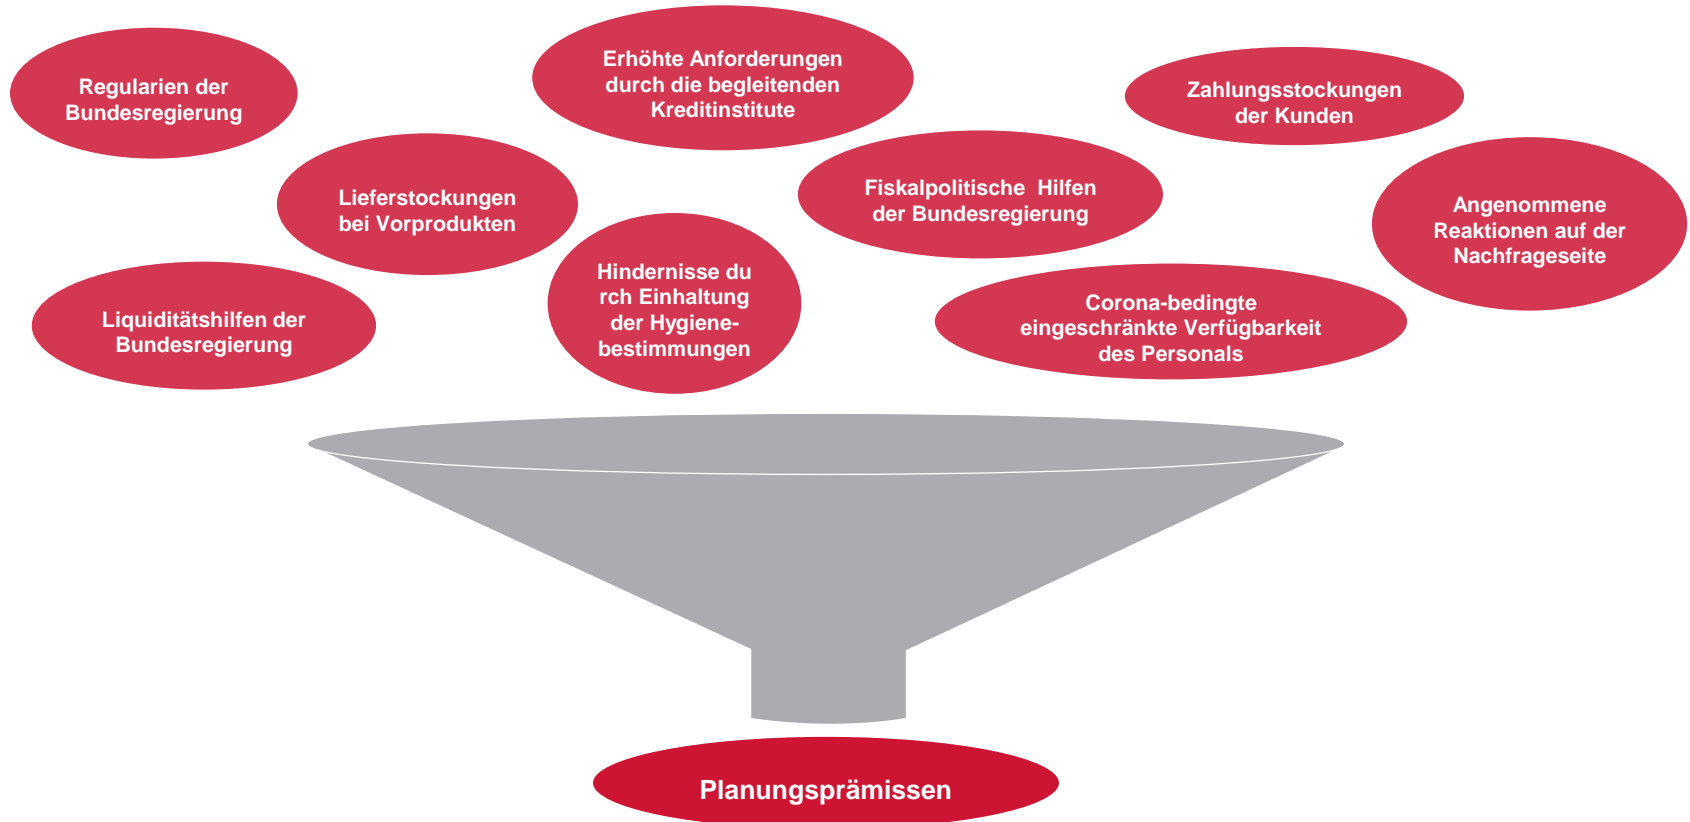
Regularien der Bundesregierung

Erhöhte Anforderungen durch die begleitenden Kreditinstitute

Zahlungsstockungen der Kunden

Lieferstockungen bei Vorprodukten

Fiskalpolitische Hilfen der Bundesregierung

Angenommene Reaktionen auf der Nachfrageseite

Liquiditätshilfen der Bundesregierung

Hindernisse du rch Einhaltung der Hygiene-bestimmungen

Corona-bedingte eingeschränkte Verfügbarkeit des Personals

Planungsprämissen